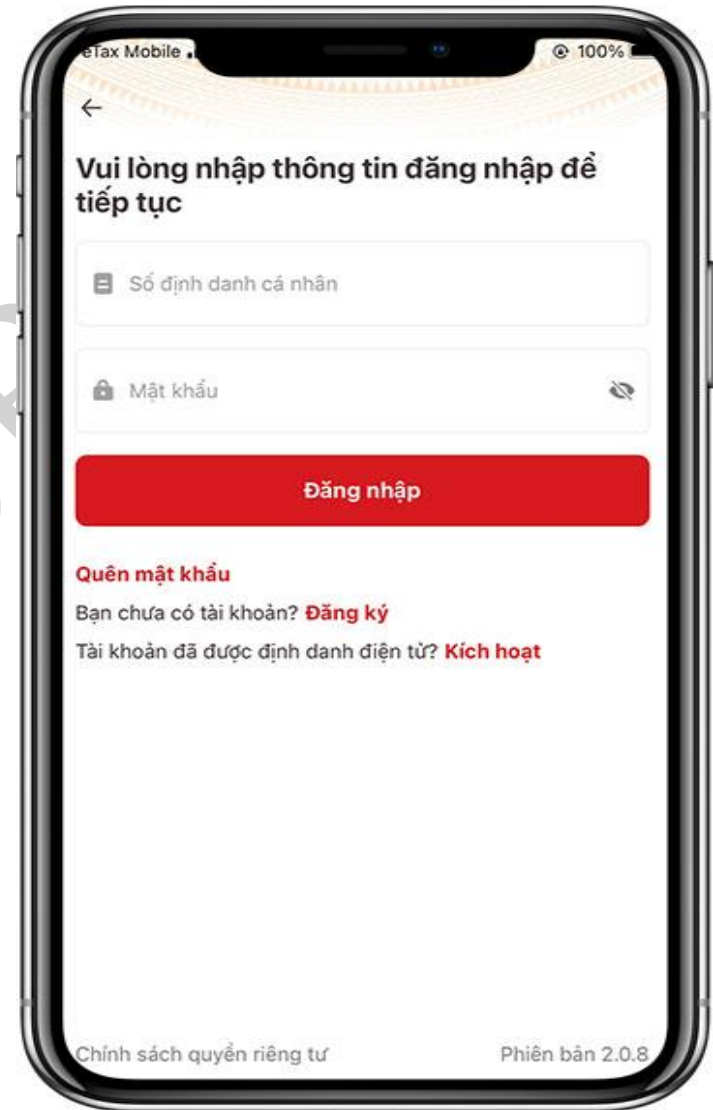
eTax Mobile

100%

←

Vui lòng nhập thông tin đăng nhập để tiếp tục

Số định danh cá nhân

Mật khẩu

Đăng nhập

Quên mật khẩu

Bạn chưa có tài khoản? Đăng ký

Tài khoản đã được định danh điện tử? Kích hoạt

Chính sách quyền riêng tư

Phiên bản 2.0.8